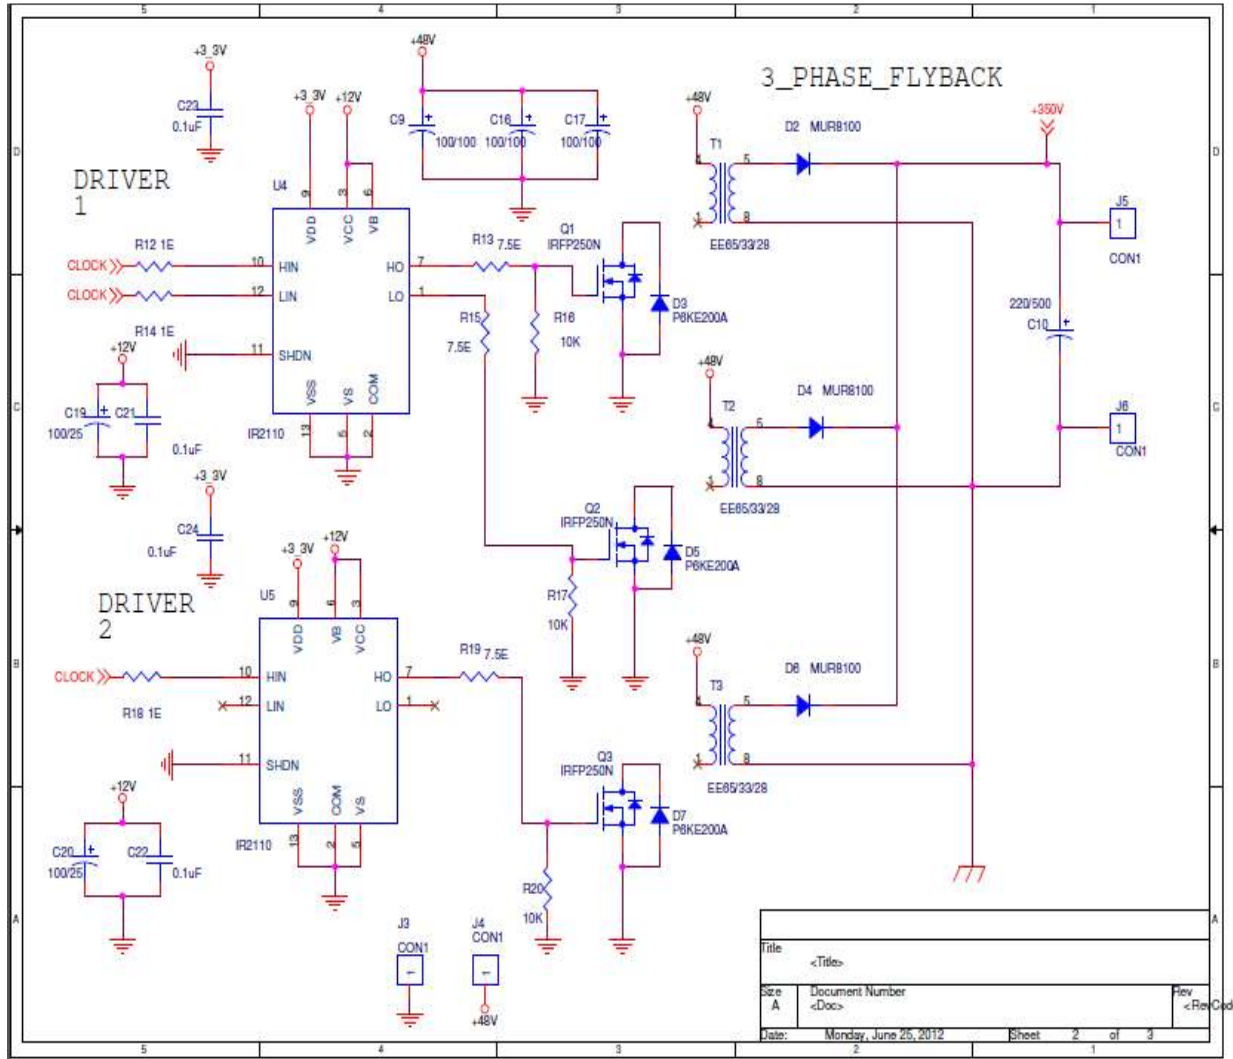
5 4 3 2 1

D C B A

+3_3V
C23
0.1uF

+48V
C9 100/100
C16 100/100
C17 100/100

3_PHASE_FLYBACK

+48V
T1
D2 MUR8100
+350V
5
8
EE65/33/28
J5
1
CON1

DRIVER 1

U4
+3_3V
+12V
9 3 6
VDD VCC VB
R12 1E
CLOCK
10 HIN
CLOCK
12 LIN
HO 7
LO 1
R13 7.5E
Q1
IRFP250N
D3
P8KE200A
R15
7.5E
R16
10K
R14 1E
11 SHDN
+12V
C19 100/25
C21
0.1uF
VSS VS COM
13 5 2
IR2110

220/500
C10

+48V
T2
D4 MUR8100
5
8
EE65/33/28
J6
1
CON1

+3_3V
C24
0.1uF

Q2
IRFP250N
D5
P8KE200A
R17
10K

DRIVER 2

U5
+3_3V
+12V
9 6 3
VDD VB VCC
CLOCK
10 HIN
R18 1E
12 LIN
HO 7
LO 1
R19 7.5E
11 SHDN
+12V
C20 100/25
C22
0.1uF
VSS COM VS
13 2 5
IR2110

+48V
T3
D6 MUR8100
5
8
EE65/33/28

Q3
IRFP250N
D7
P8KE200A
R20
10K

J3
CON1
1
J4
CON1
1
+48V

Title
<Title>
Size
A
Document Number
<Doc>
Rev
<RevCod
Date: Monday, June 25, 2012
Sheet 2 of 3